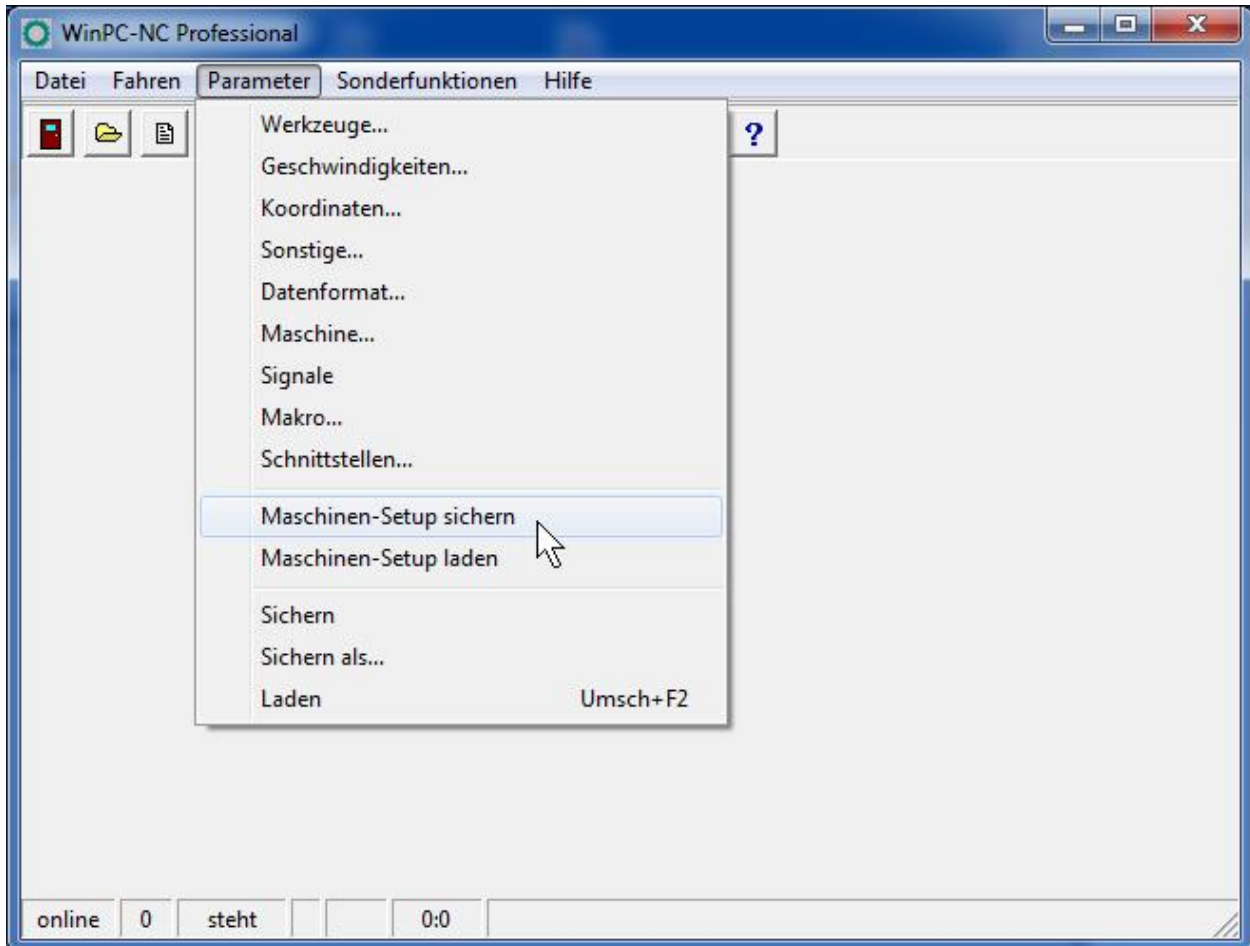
WinPC-NC Professional

Datei Fahren Parameter Sonderfunktionen Hilfe

?

Werkzeuge...
Geschwindigkeiten...
Koordinaten...
Sonstige...
Datenformat...
Maschine...
Signale
Makro...
Schnittstellen...

Maschinen-Setup sichern
Maschinen-Setup laden

Sichern
Sichern als...
Laden Umsch+F2

online | 0 | steht | | | 0:0